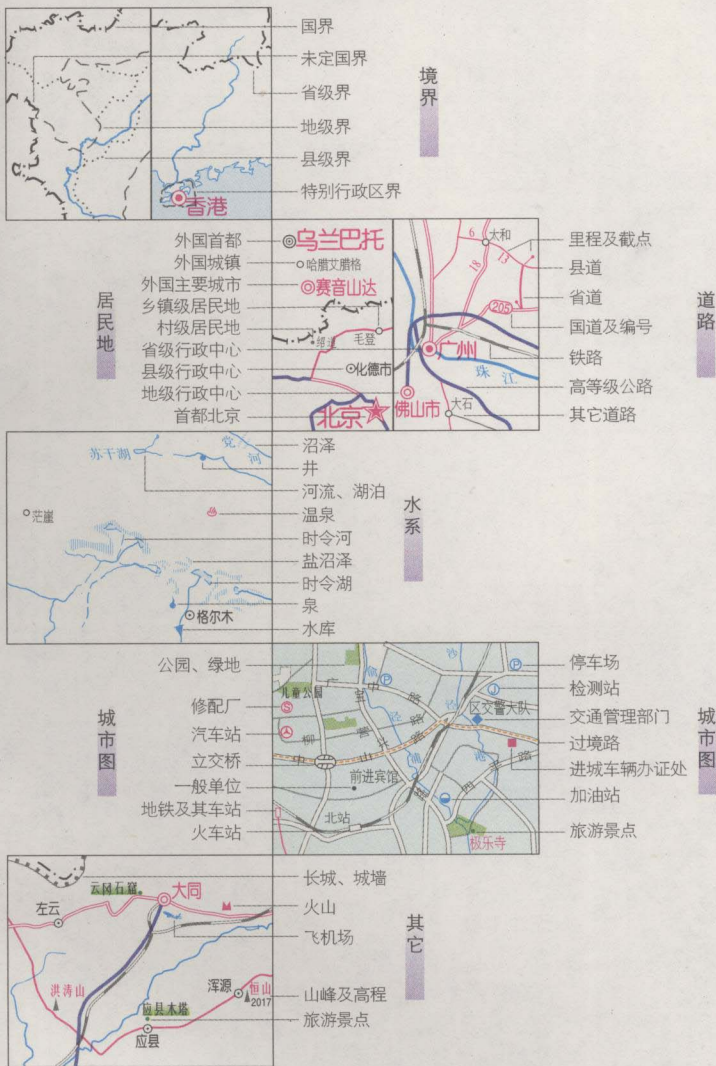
国界
未定国界
省级界
地级界
县级界
特别行政区界
香港

境界

外国首都
外国城镇
外国主要城市
乡镇级居民地
村级居民地
省级行政中心
县级行政中心
地级行政中心
首都北京

居民地

乌兰巴托
哈腊艾腊格
赛音山达
毛登
化德市
北京
广州
佛山市
大石
大和
6
18
13
205
珠江

里程及截点
县道
省道
国道及编号
铁路
高等级公路
其它道路

道路

苏干湖
党河
茫崖
格尔木

沼泽
井
河流、湖泊
温泉
时令河
盐沼泽
时令湖
泉
水库

水系

公园、绿地
修配厂
汽车站
立交桥
一般单位
地铁及其车站
火车站

城市图

儿童公园
区交警大队
前进宾馆
北站
极乐寺

停车场
检测站
交通管理部门
过境路
进城车辆办证处
加油站
旅游景点

城市图

云冈石窟
大同
左云
浑源
恒山
2017
洪涛山
应县木塔
应县

长城、城墙
火山
飞机场
山峰及高程
旅游景点

其它